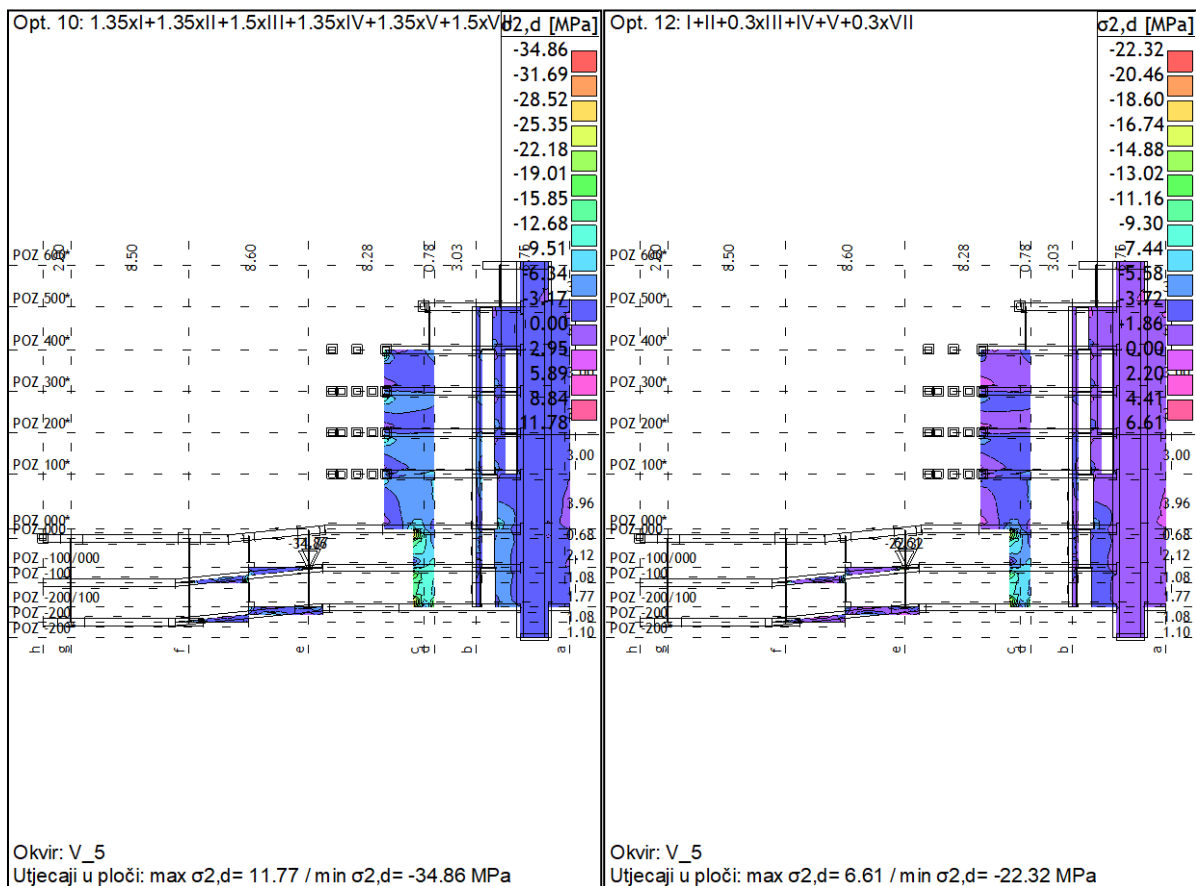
Opt. 10: 1.35xI+1.35xII+1.5xIII+1.35xIV+1.35xV+1.5xVI

σ2,d [MPa]
-34.86
-31.69
-28.52
-25.35
-22.18
-19.01
-15.85
-12.68
-9.51
-6.34
-3.17
0.00
2.95
5.89
8.84
11.78

2.50
8.50
8.60
8.28
0.78
3.03
.75

POZ 600
POZ 500
POZ 400
POZ 300
POZ 200
POZ 100
POZ 000
POZ 000
POZ -100/000
POZ -100
POZ -200/100
POZ -200
POZ -200

3.00
3.96
0.68
2.12
1.08
1.77
1.08
1.10

-34.86

h g f e c d b a

Okvir: V_5
Utjecaji u ploči: max σ2,d= 11.77 / min σ2,d= -34.86 MPa

Opt. 12: I+II+0.3xIII+IV+V+0.3xVII

σ2,d [MPa]
-22.32
-20.46
-18.60
-16.74
-14.88
-13.02
-11.16
-9.30
-7.44
-5.58
-3.72
-1.86
0.00
2.20
4.41
6.61

2.50
8.50
8.60
8.28
0.78
3.03
.75

POZ 600
POZ 500
POZ 400
POZ 300
POZ 200
POZ 100
POZ 000
POZ 000
POZ -100/000
POZ -100
POZ -200/100
POZ -200
POZ -200

3.00
3.96
0.68
2.12
1.08
1.77
1.08
1.10

-22.32

h g f e c d b a

Okvir: V_5
Utjecaji u ploči: max σ2,d= 6.61 / min σ2,d= -22.32 MPa